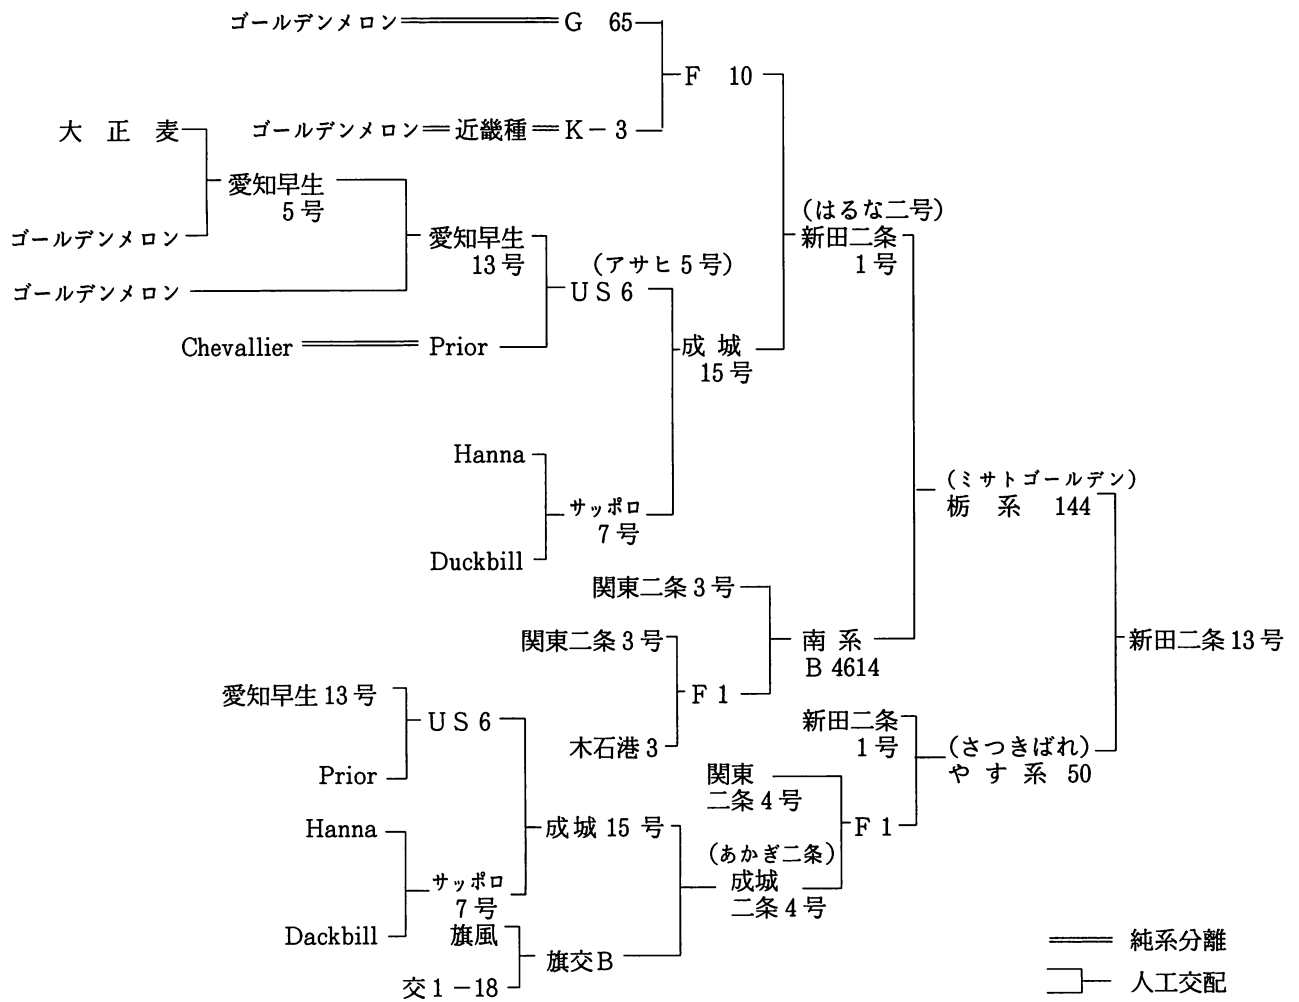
ゴールデンメロン ═ G 65

F 10

ゴールデンメロン ═ 近畿種 ═ K－3

大 正 麦

愛知早生 5号

ゴールデンメロン

(はるな二号)
新田二条 1号

愛知早生 13号

(アサヒ5号)
US6

ゴールデンメロン

Chevallier ═ Prior

成 城 15号

Hanna

(ミサトゴールデン)
栃 系 144

サッポロ 7号

Duckbill

関東二条3号

関東二条3号

南 系 B4614

新田二条13号

F1

愛知早生13号

US6

木石港3

新田二条 1号

(さつきばれ)
やす系 50

Prior

関東 二条4号

Hanna

成城15号

F1

(あかぎ二条)
成城 二条4号

サッポロ 7号

Dackbill

旗風

旗交B

純系分離

交1－18

人工交配